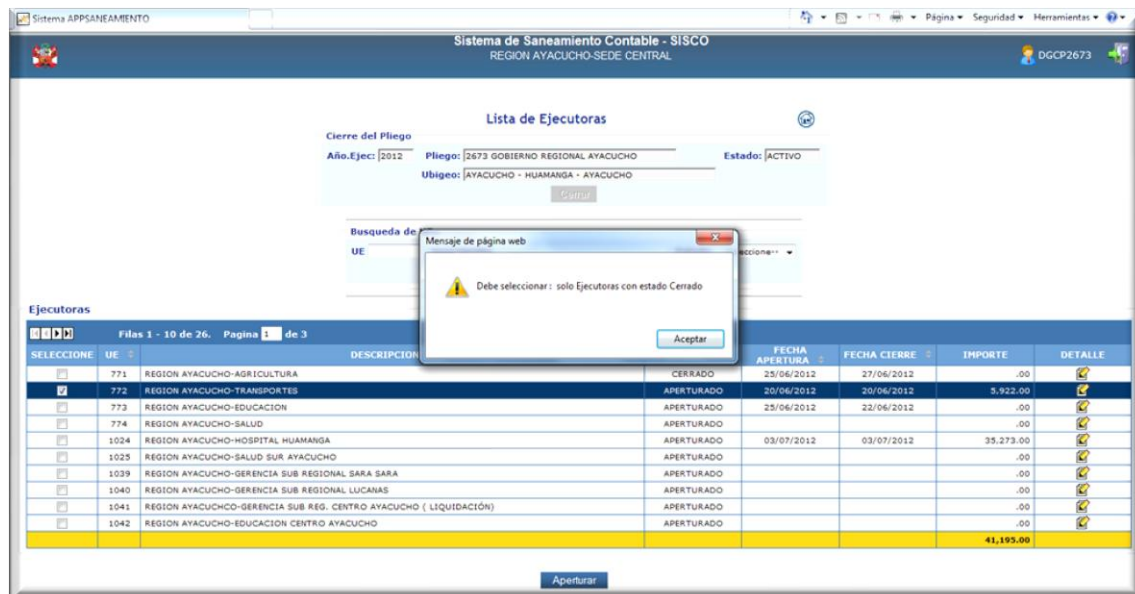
Sistema APPSANEAMIENTO

Página ▾ Seguridad ▾ Herramientas ▾

Sistema de Saneamiento Contable - SISCO
REGION AYACUCHO-SEDE CENTRAL

DGCP2673

Lista de Ejecutoras

Cierre del Pliego

Año.Ejec: 2012 Pliego: 2673 GOBIERNO REGIONAL AYACUCHO Estado: ACTIVO

Ubigeo: AYACUCHO - HUAMANGA - AYACUCHO

Cerrar

Busqueda de

UE

Mensaje de página web

Debe seleccionar : solo Ejecutoras con estado Cerrado

Aceptar

Ejecutoras

Filas 1 - 10 de 26. Pagina 1 de 3

| SELECCIONE | UE | DESCRIPCION | | FECHA APERTURA | FECHA CIERRE | IMPORTE | DETALLE |
|---|---|---|---|---|---|---|---|
| | 771 | REGION AYACUCHO-AGRICULTURA | CERRADO | 25/06/2012 | 27/06/2012 | .00 | |
| ☑ | 772 | REGION AYACUCHO-TRANSPORTES | APERTURADO | 20/06/2012 | 20/06/2012 | 5,922.00 | |
| | 773 | REGION AYACUCHO-EDUCACION | APERTURADO | 25/06/2012 | 22/06/2012 | .00 | |
| | 774 | REGION AYACUCHO-SALUD | APERTURADO | | | .00 | |
| | 1024 | REGION AYACUCHO-HOSPITAL HUAMANGA | APERTURADO | 03/07/2012 | 03/07/2012 | 35,273.00 | |
| | 1025 | REGION AYACUCHO-SALUD SUR AYACUCHO | APERTURADO | | | .00 | |
| | 1039 | REGION AYACUCHO-GERENCIA SUB REGIONAL SARA SARA | APERTURADO | | | .00 | |
| | 1040 | REGION AYACUCHO-GERENCIA SUB REGIONAL LUCANAS | APERTURADO | | | .00 | |
| | 1041 | REGION AYACUCHCO-GERENCIA SUB REG. CENTRO AYACUCHO ( LIQUIDACIÓN) | APERTURADO | | | .00 | |
| | 1042 | REGION AYACUCHO-EDUCACION CENTRO AYACUCHO | APERTURADO | | | .00 | |
| | | | | | | 41,195.00 | |

Aperturar